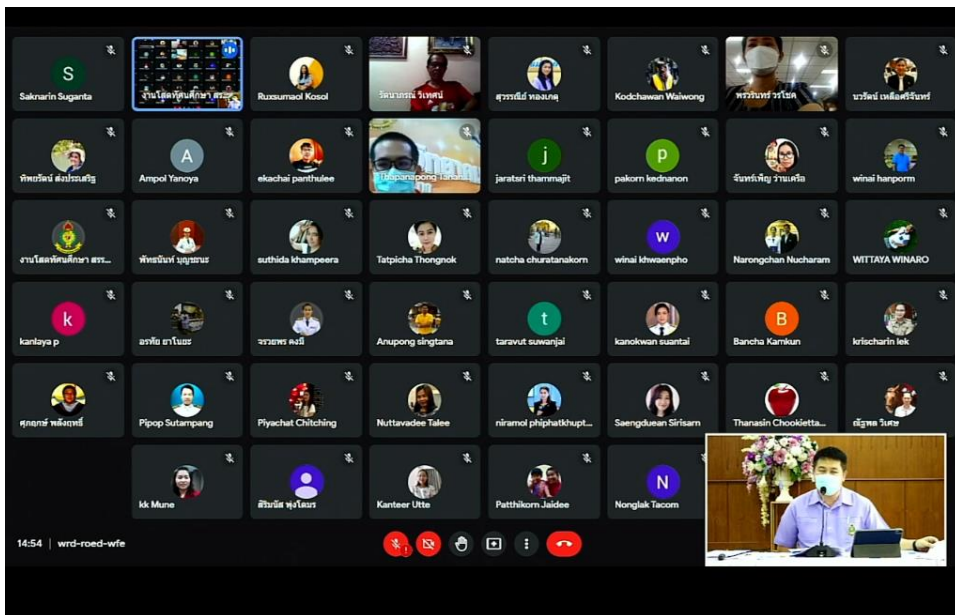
S
Saknarin Suganta

งานโสตทัศนศึกษา สรร...

Ruxsumaol Kosol

รัตนาภรณ์ วิเศษณ์

สุวรรณีย์ ทองเกตุ

Kodchawan Waiwong

พรวันทร์ วรโชค

นาวิตน์ เหลือศรีจันทร์

ทิพยรัตน์ ส่งประเสริฐ

A
Ampol Yanoya

ekachai panthulee

Teepanapong Tanan

j
jaratsri thammajit

p
pakorn kednanon

จันทร์เพ็ญ ว่านเครือ

winai hanporm

งานโสตทัศนศึกษา สรร...

พัทธนันท์ บุญชนะ

suthida khampeera

Tatpicha Thongnok

natcha churatanakorn

w
winai khwaenpho

Narongchan Nucharam

WITTAYA WINARO

k
kanlaya p

อรทัย ธาโนชะ

จรวยพร คงมี

Anupong singtana

t
taravut suwanjai

kanokwan suantai

B
Bancha Kamkun

krischarin lek

ศุภฤกษ์ พลังฤทธิ์

Pipop Sutampang

Piyachat Chitching

Nuttavadee Talee

niramol phiphatkhupt...

Saengduean Sirisarn

Thanasin Chookietta...

ณัฐพล วิเศษ

kk Mune

สิรินันท์ พุ่งโตนร

Kanteer Utte

Patthikorn Jaidee

N
Nonglak Tacom

14:54 | wrd-roed-wfe